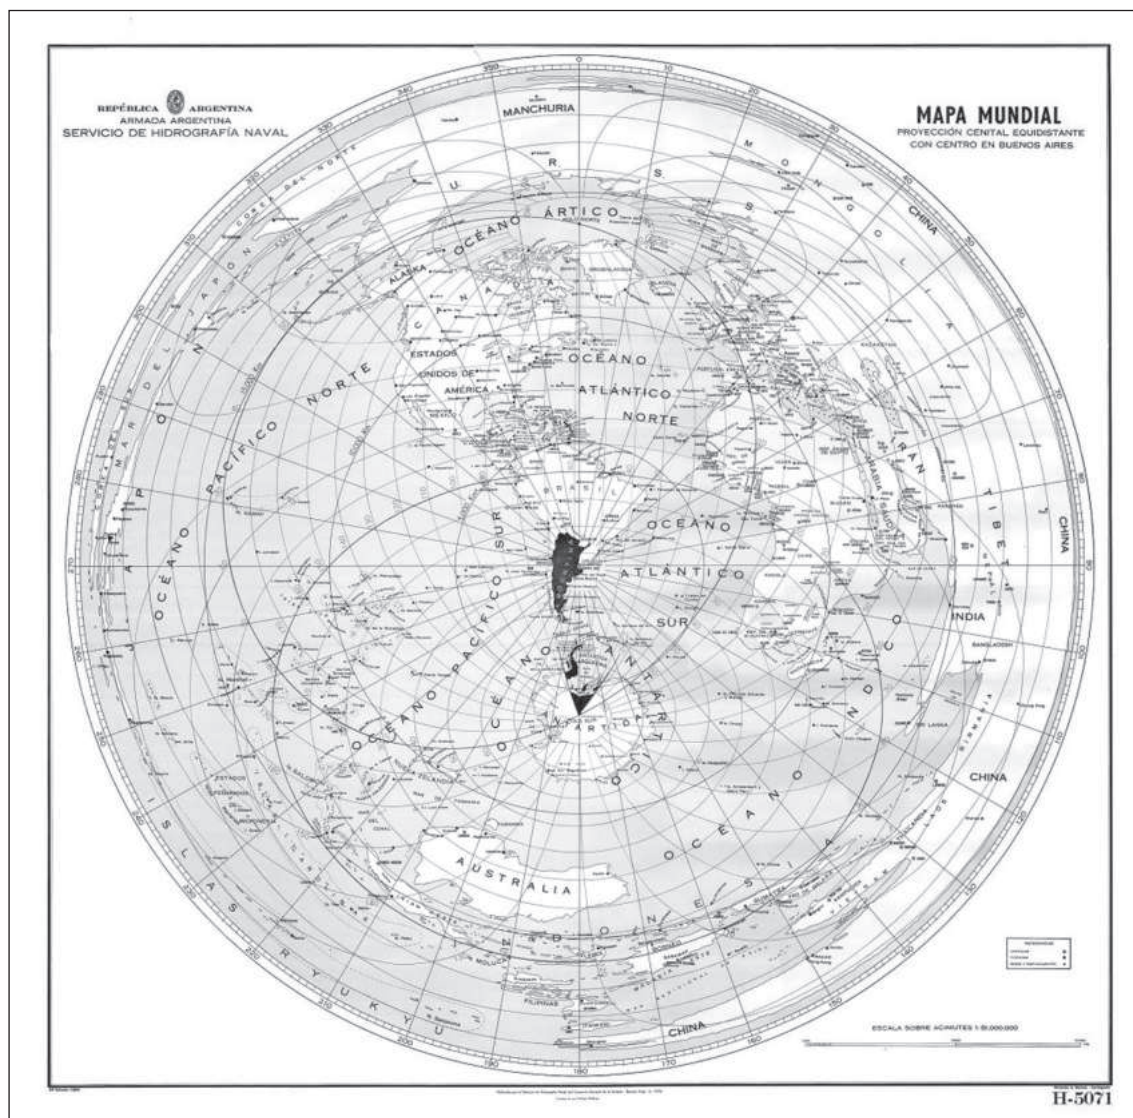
REPÚBLICA ARGENTINA
ARMADA ARGENTINA
SERVICIO DE HIDROGRAFÍA NAVAL

MAPA MUNDIAL
PROYECCIÓN CENITAL EQUIDISTANTE
CON CENTRO EN BUENOS AIRES

MANCHURIA

U R S S

M O N G O L I A

CHINA

OCÉANO ÁRTICO

ALASKA

CANADÁ

ESTADOS UNIDOS DE AMÉRICA

OCÉANO ATLÁNTICO NORTE

OCÉANO PACÍFICO NORTE

MAR DEL JAPÓN

JAPÓN

BRASIL

OCÉANO ATLÁNTICO SUR

OCÉANO PACÍFICO SUR

OCÉANO ANTÁRTICO

POLO SUR

ANTÁRTIDA

IRAN

TIBET

CHINA

INDIA

BANGLADESH

SRI LANKA

CHINA

OCÉANO ÍNDICO

AUSTRALIA

INDONESIA

FILIPINAS

CHINA

ISLAS RYUKYU

ESCALA SOBRE ACIMUTES 1:50.000.000

H-5071